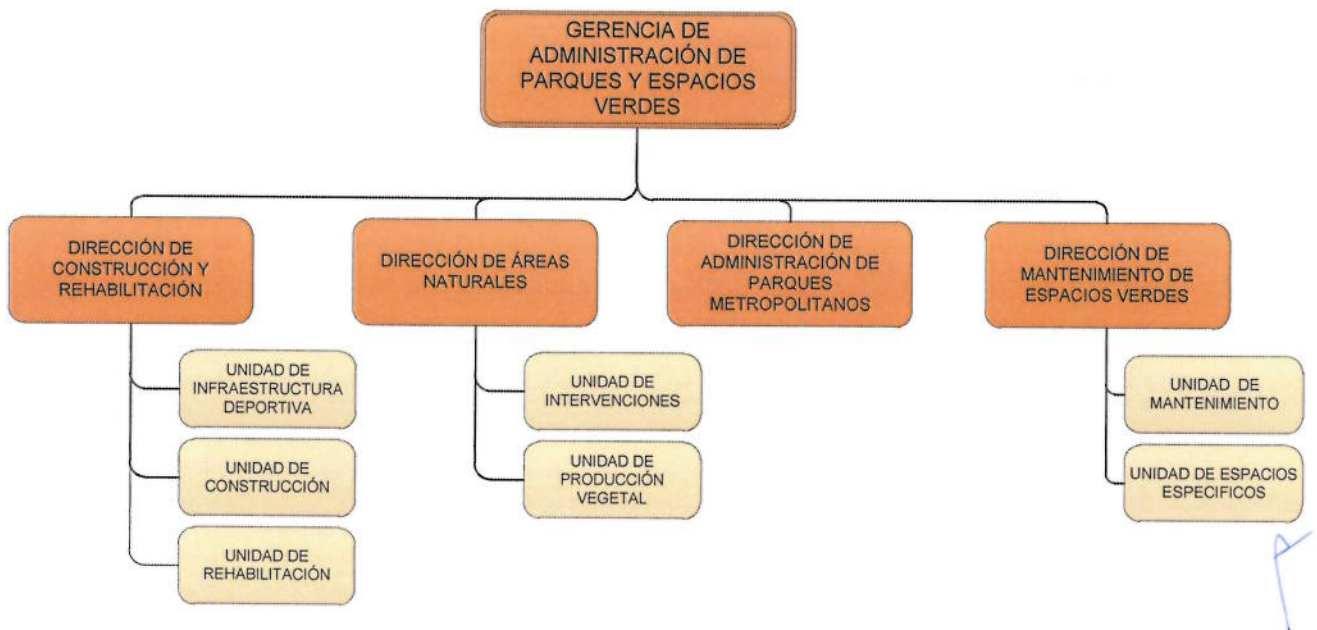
GERENCIA DE ADMINISTRACIÓN DE PARQUES Y ESPACIOS VERDES

DIRECCIÓN DE CONSTRUCCIÓN Y REHABILITACIÓN

UNIDAD DE INFRAESTRUCTURA DEPORTIVA

UNIDAD DE CONSTRUCCIÓN

UNIDAD DE REHABILITACIÓN

DIRECCIÓN DE ÁREAS NATURALES

UNIDAD DE INTERVENCIONES

UNIDAD DE PRODUCCIÓN VEGETAL

DIRECCIÓN DE ADMINISTRACIÓN DE PARQUES METROPOLITANOS

DIRECCIÓN DE MANTENIMIENTO DE ESPACIOS VERDES

UNIDAD DE MANTENIMIENTO

UNIDAD DE ESPACIOS ESPECIFICOS